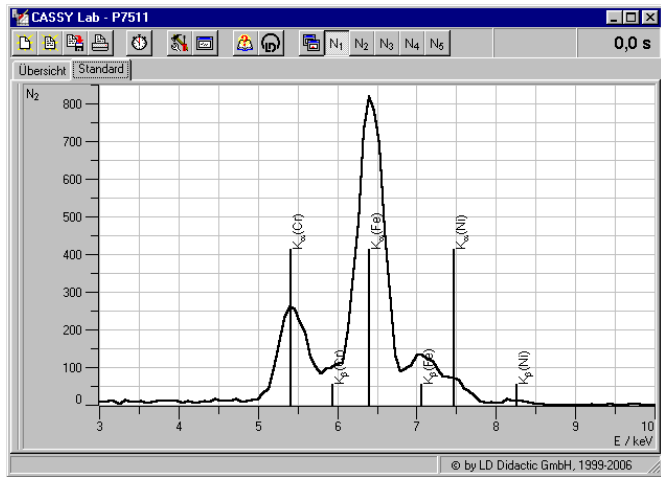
CASSY Lab - P7511

$N_1$ $N_2$ $N_3$ $N_4$ $N_5$

0,0 s

Übersicht Standard

$N_2$

800
700
600
500
400
300
200
100
0

$K_\alpha(Cr)$
$K_\alpha(Fe)$
$K_\alpha(Ni)$
$K_\beta(Cr)$
$K_\beta(Fe)$
$K_\beta(Ni)$

3 4 5 6 7 8 9 10

E / keV

© by LD Didactic GmbH, 1999-2006